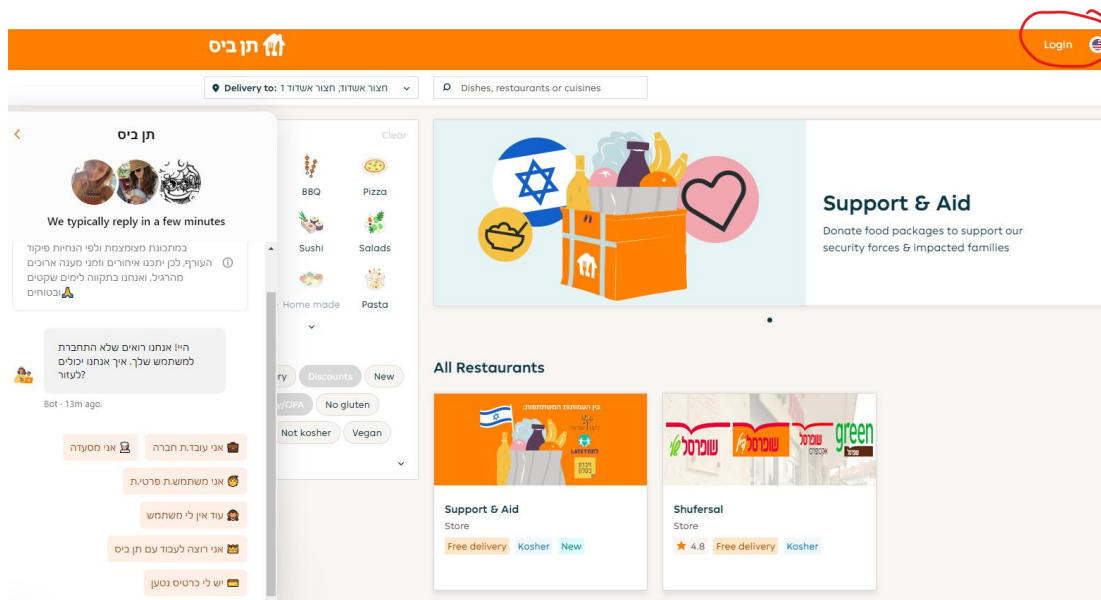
תן ביס

Login

Delivery to: חצור אשדוד, חצור אשדוד 1

Dishes, restaurants or cuisines

תן ביס

We typically reply in a few minutes

במתכונת מצומצמת ולפי הנחיות פיקוד העורף, לכן יתכנו איחורים וזמני מענה ארוכים מהרגיל, ואנחנו בתקווה לימים שקטים ובטוחים🙏

היי! אנחנו רואים שלא התחברת למשתמש שלך, איך אנחנו יכולים לעזור?

Bot · 13m ago.

אני עובד.ת חברה

אני מסעדה

אני משתמש.ת פרטי.ת

עוד אין לי משתמש

אני רוצה לעבוד עם תן ביס

יש לי כרטיס נטען

Clear

BBQ

Pizza

Sushi

Salads

Home made

Pasta

ry

Discounts

New

/OPA

No gluten

Not kosher

Vegan

Support & Aid

Donate food packages to support our security forces & impacted families

All Restaurants

Support & Aid

Store

Free delivery

Kosher

New

Shufersal

Store

4.8

Free delivery

Kosher

שופרסל

שופרסל

שופרסל

green